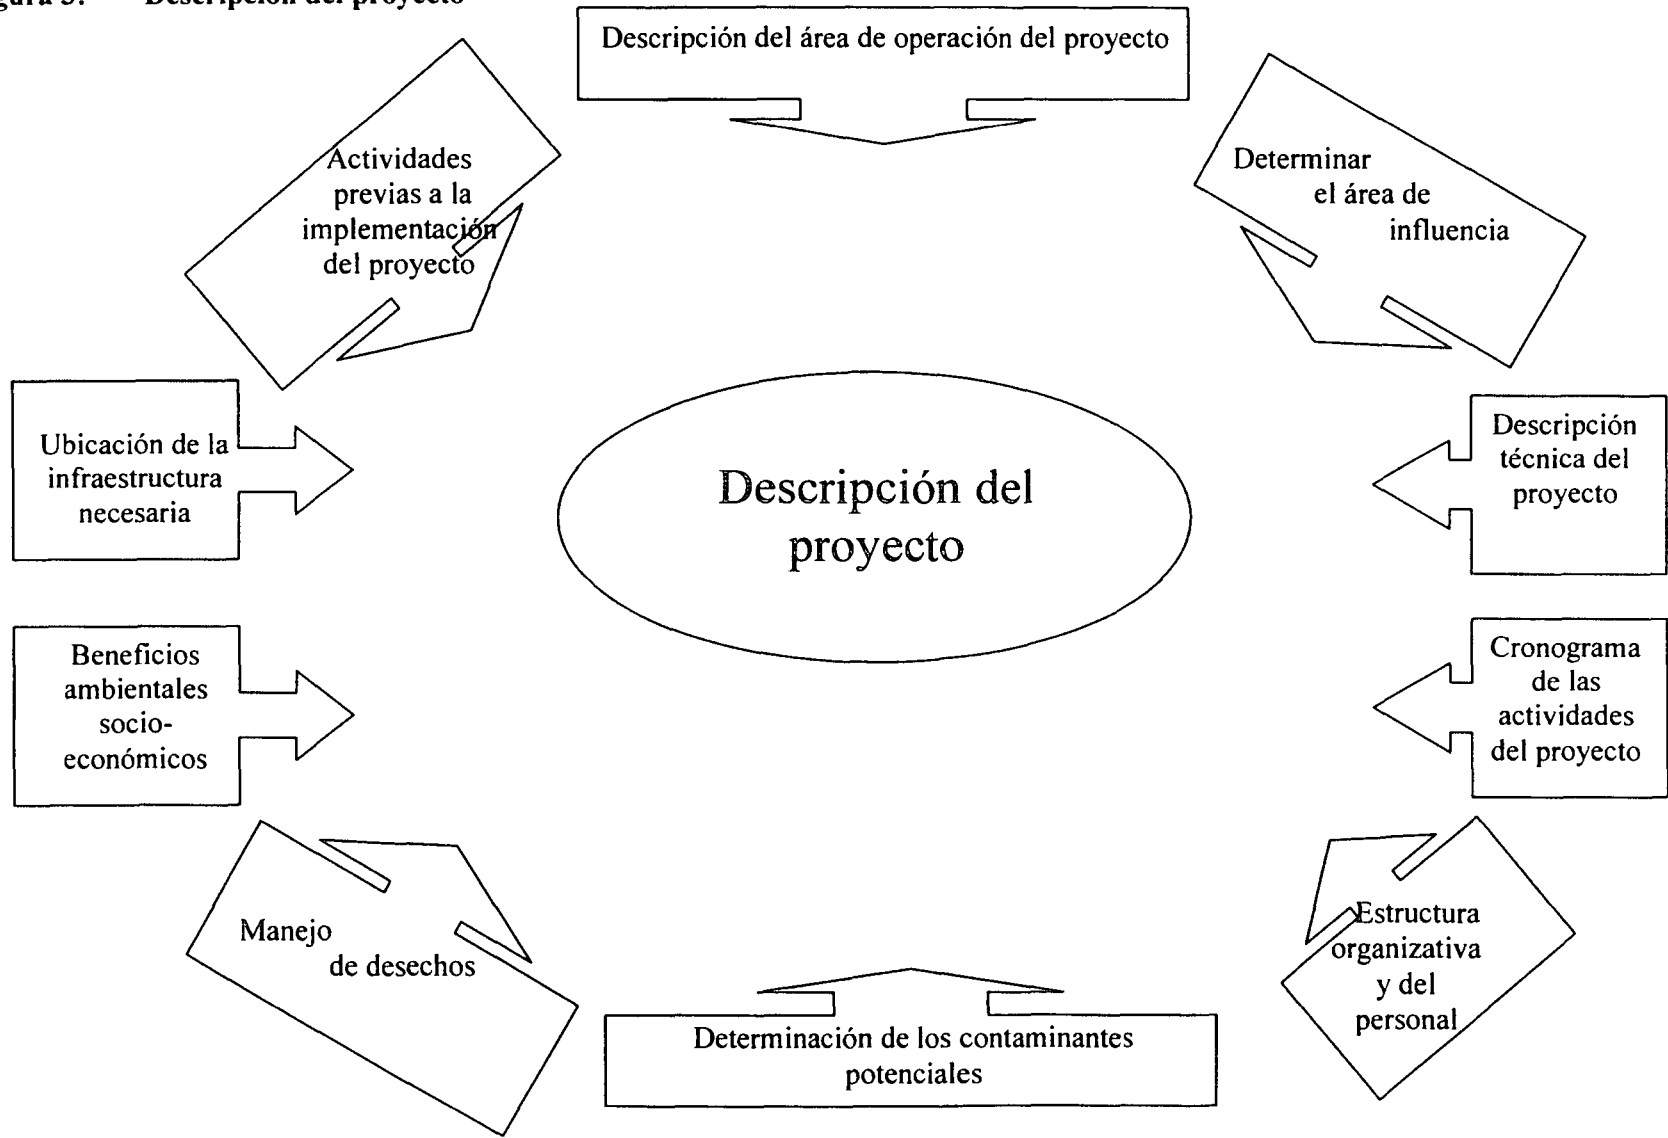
gura 5: Descripción del proyecto

Descripción del área de operación del proyecto

Actividades previas a la implementación del proyecto

Determinar el área de influencia

Ubicación de la infraestructura necesaria

Descripción del proyecto

Descripción técnica del proyecto

Beneficios ambientales socio-económicos

Cronograma de las actividades del proyecto

Manejo de desechos

Estructura organizativa y del personal

Determinación de los contaminantes potenciales